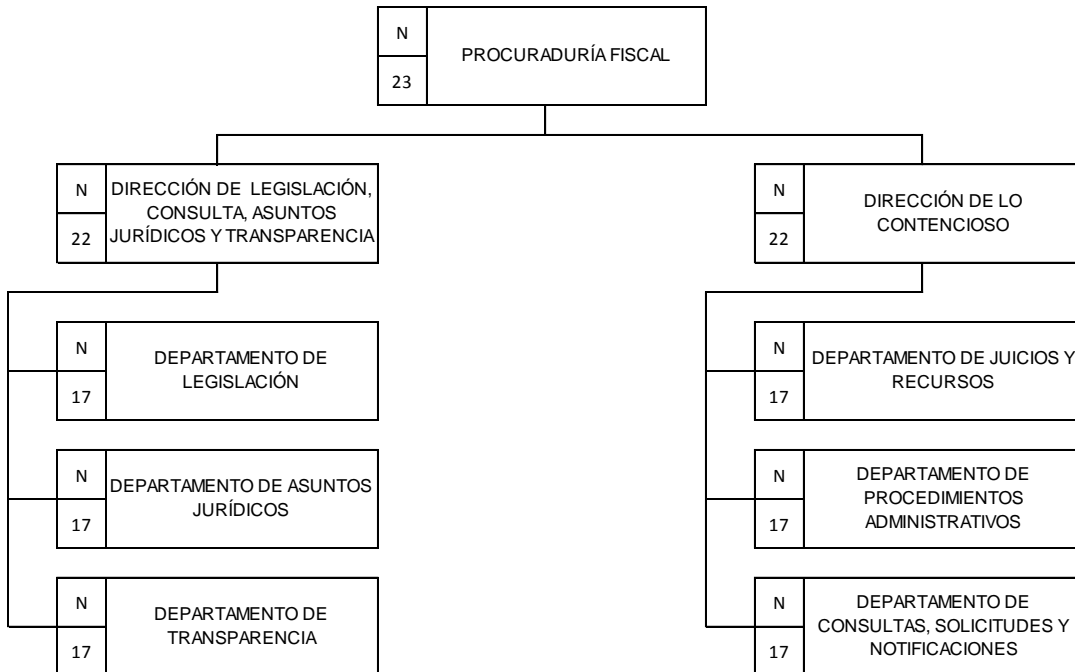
N
23
PROCURADURÍA FISCAL

N
22
DIRECCIÓN DE LEGISLACIÓN, CONSULTA, ASUNTOS JURÍDICOS Y TRANSPARENCIA

N
17
DEPARTAMENTO DE LEGISLACIÓN

N
17
DEPARTAMENTO DE ASUNTOS JURÍDICOS

N
17
DEPARTAMENTO DE TRANSPARENCIA

N
22
DIRECCIÓN DE LO CONTENCIOSO

N
17
DEPARTAMENTO DE JUICIOS Y RECURSOS

N
17
DEPARTAMENTO DE PROCEDIMIENTOS ADMINISTRATIVOS

N
17
DEPARTAMENTO DE CONSULTAS, SOLICITUDES Y NOTIFICACIONES